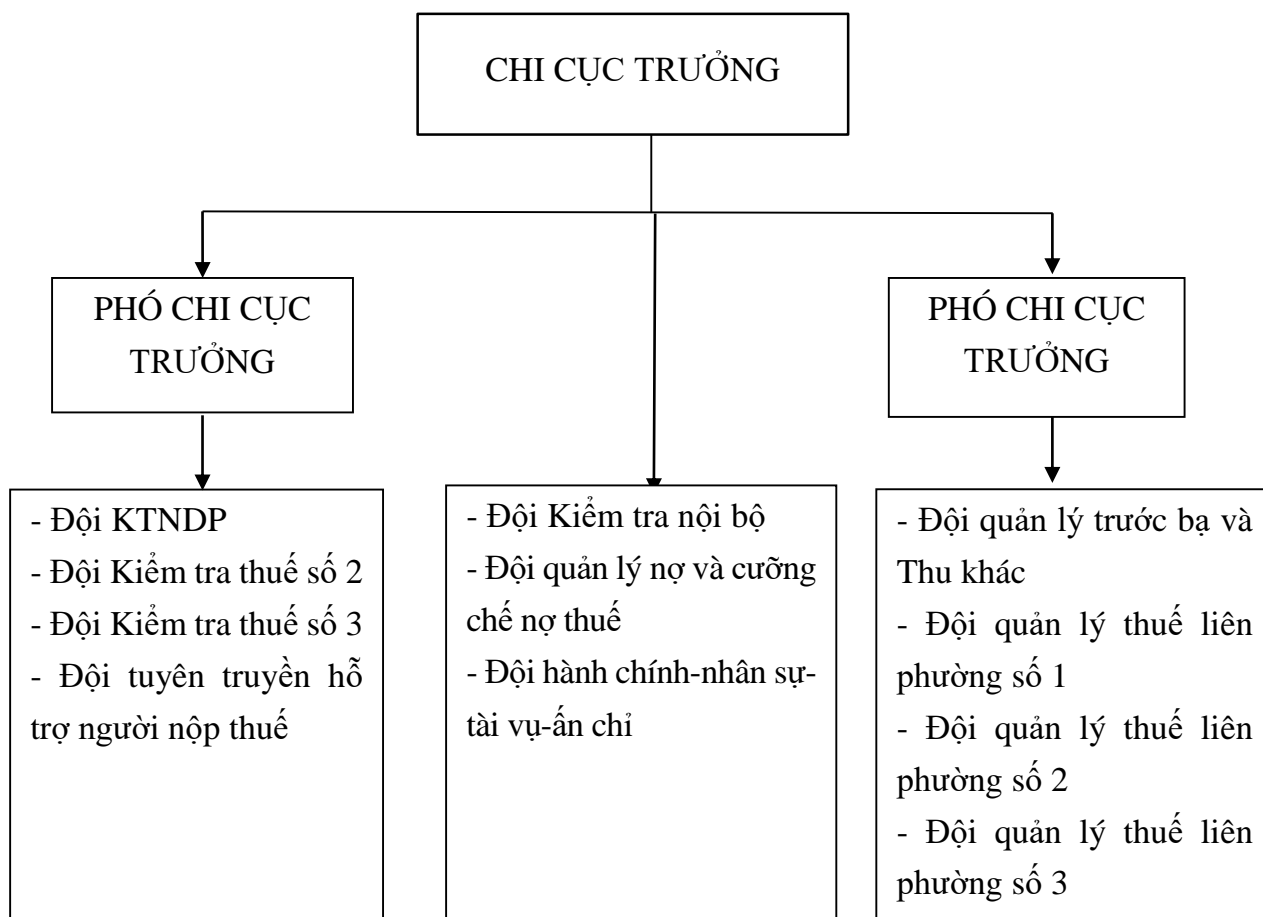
CHI CỤC TRƯỞNG

PHÓ CHI CỤC TRƯỞNG

PHÓ CHI CỤC TRƯỞNG

- Đội KTNDP
- Đội Kiểm tra thuế số 2
- Đội Kiểm tra thuế số 3
- Đội tuyên truyền hỗ trợ người nộp thuế

- Đội Kiểm tra nội bộ
- Đội quản lý nợ và cưỡng chế nợ thuế
- Đội hành chính-nhân sự-tài vụ-ấn chỉ

- Đội quản lý trước bạ và Thu khác
- Đội quản lý thuế liên phường số 1
- Đội quản lý thuế liên phường số 2
- Đội quản lý thuế liên phường số 3